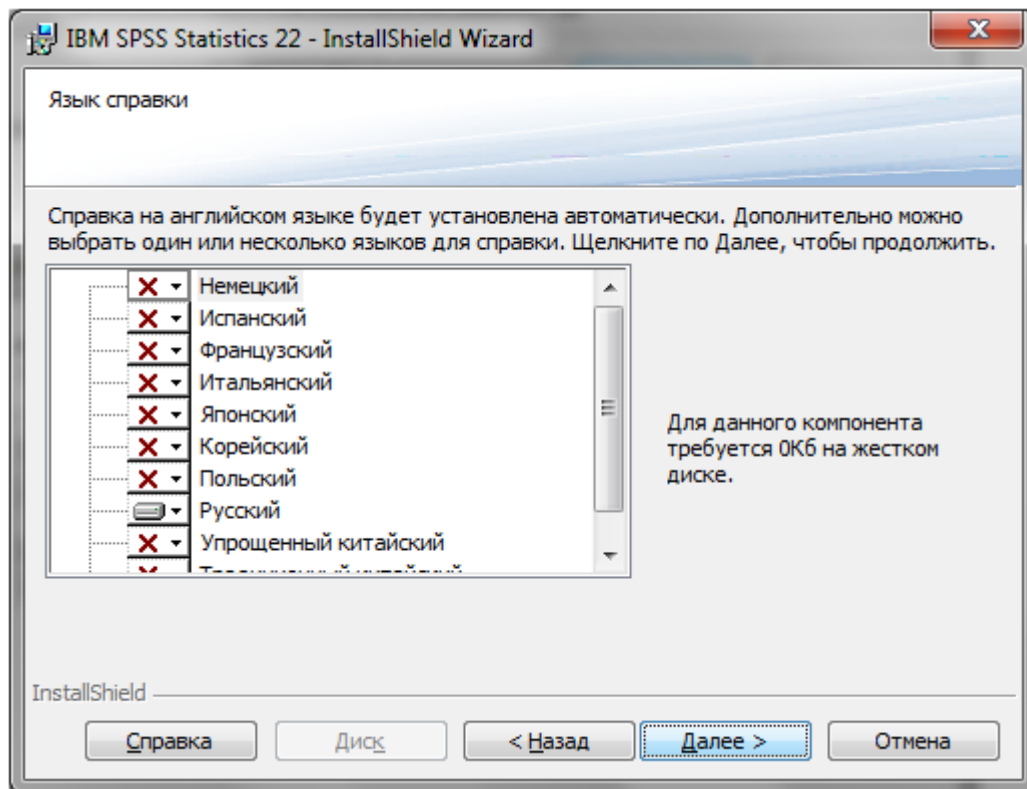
IBM SPSS Statistics 22 - InstallShield Wizard

Язык справки

Справка на английском языке будет установлена автоматически. Дополнительно можно выбрать один или несколько языков для справки. Щелкните по Далее, чтобы продолжить.

Немецкий
Испанский
Французский
Итальянский
Японский
Корейский
Польский
Русский
Упрощенный китайский
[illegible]

Для данного компонента требуется 0Кб на жестком диске.

InstallShield

Справка
Диск
< Назад
Далее >
Отмена